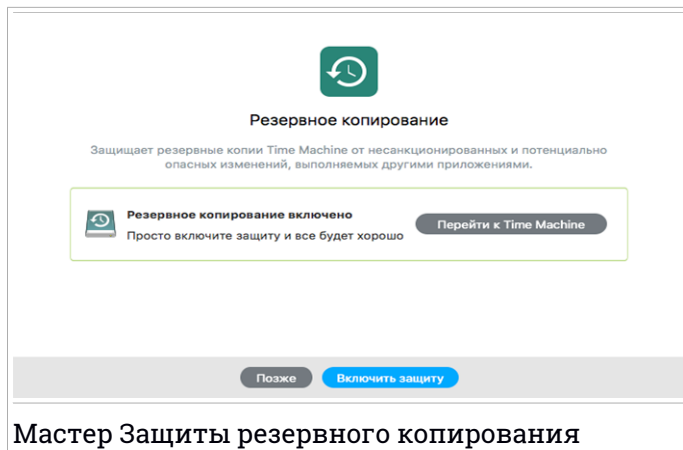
Резервное копирование

Защищает резервные копии Time Machine от несанкционированных и потенциально опасных изменений, выполняемых другими приложениями.

Резервное копирование включено
Просто включите защиту и все будет хорошо

Перейти к Time Machine

Позже

Включить защиту

Мастер Защиты резервного копирования